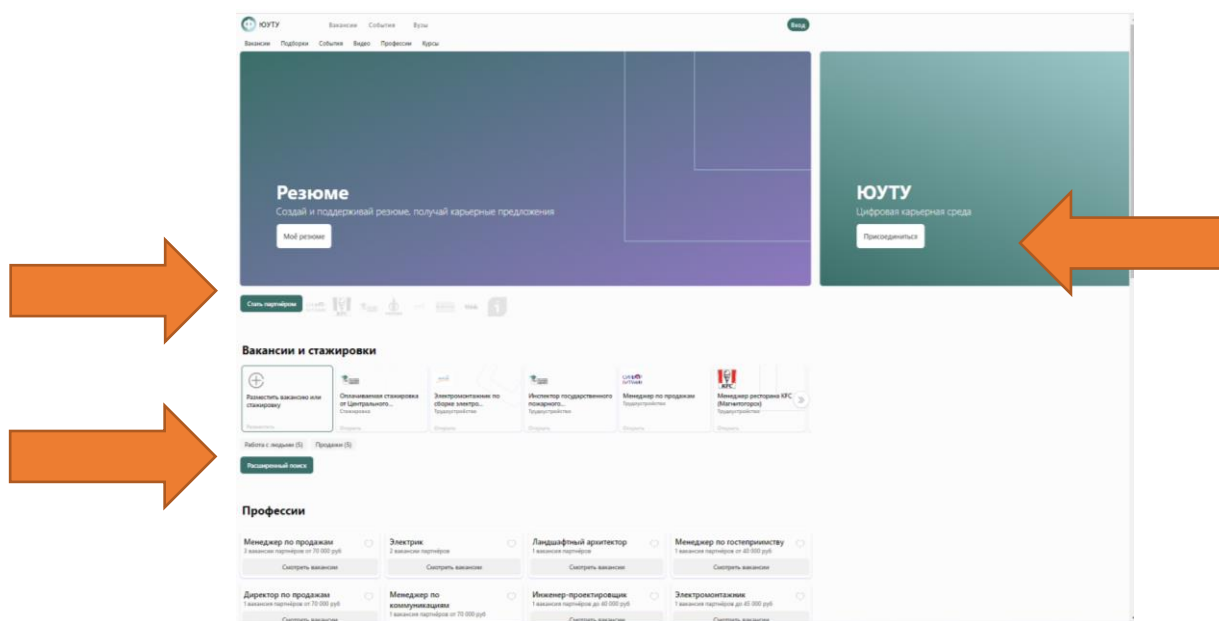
ЮУТУ Вакансии События Вузы Вход

Вакансии Подборки События Видео Профессии Курсы

Резюме

Создай и поддерживай резюме, получай карьерные предложения

Моё резюме

ЮУТУ

Цифровая карьерная среда

Присоединиться

Стать партнёром

Вакансии и стажировки

Разместить вакансию или стажировку

Разместить

Оплачиваемая стажировка от Центрального...

Стажировка

Открыть

Электромонтажник по сборке электро...

Трудоустройство

Открыть

Инспектор государственного пожарного...

Трудоустройство

Открыть

Менеджер по продажам

Трудоустройство

Открыть

Менеджер ресторана KFC (Магнитогорск)

Трудоустройство

Открыть

Работа с людьми (5) Продажи (5)

Расширенный поиск

Профессии

Менеджер по продажам
3 вакансии партнёров от 70 000 руб
Смотреть вакансии

Электрик
2 вакансии партнёров
Смотреть вакансии

Ландшафтный архитектор
1 вакансия партнёров
Смотреть вакансии

Менеджер по гостеприимству
1 вакансия партнёров от 40 000 руб
Смотреть вакансии

Директор по продажам
1 вакансия партнёров от 70 000 руб
Смотреть вакансии

Менеджер по коммуникациям
1 вакансия партнёров от 70 000 руб

Инженер-проектировщик
1 вакансия партнёров до 40 000 руб
Смотреть вакансии

Электромонтажник
1 вакансия партнёров до 45 000 руб
Смотреть вакансии